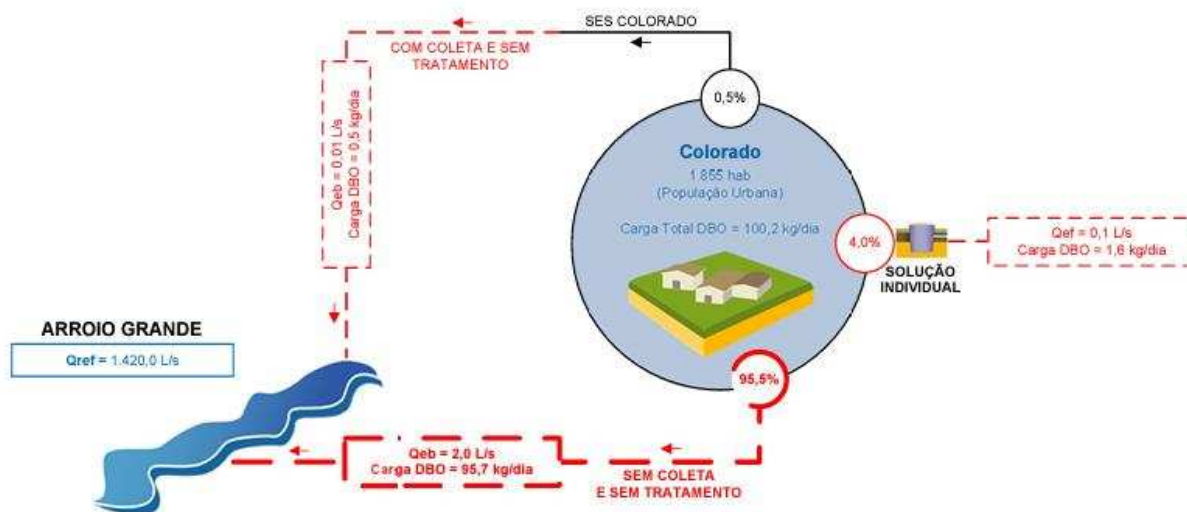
SES COLORADO

COM COLETA E SEM TRATAMENTO

0,5%

Qeb = 0,01 L/s
Carga DBO = 0,5 kg/dia

Colorado
1.855 hab
(População Urbana)

Carga Total DBO = 100,2 kg/dia

4,0%

SOLUÇÃO INDIVIDUAL

Qef = 0,1 L/s
Carga DBO = 1,6 kg/dia

ARROIO GRANDE

Qref = 1.420,0 L/s

95,5%

Qeb = 2,0 L/s
Carga DBO = 95,7 kg/dia

SEM COLETA
E SEM TRATAMENTO